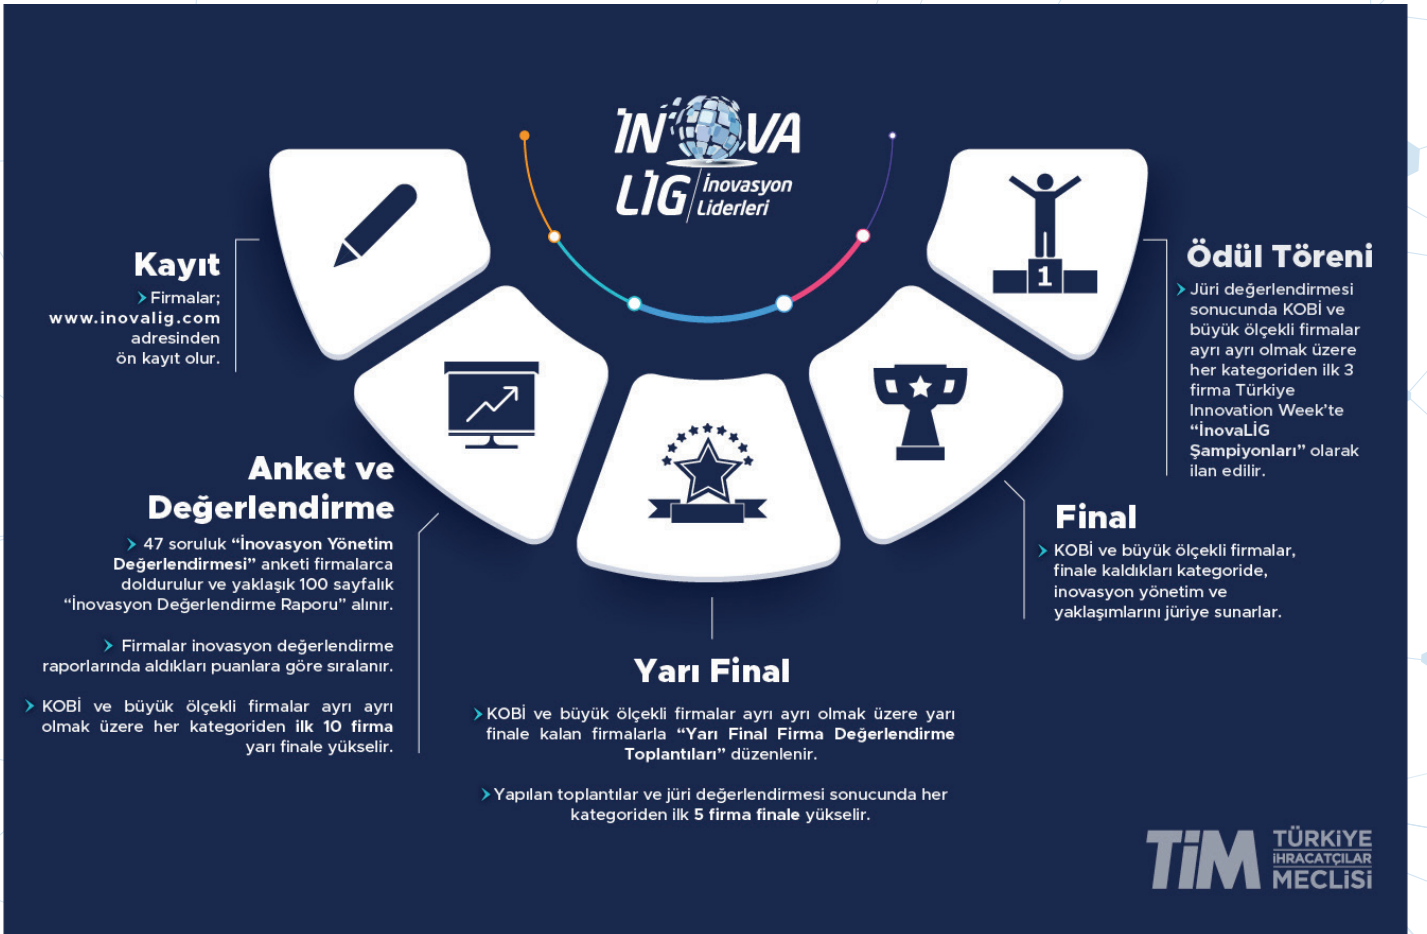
İNOVA LİG İnovasyon Liderleri

Kayıt

Firmalar; www.inovalig.com adresinden ön kayıt olur.

Anket ve Değerlendirme

47 soruluk "İnovasyon Yönetim Değerlendirmesi" anketi firmalarca doldurulur ve yaklaşık 100 sayfalık "İnovasyon Değerlendirme Raporu" alınır.

Firmalar inovasyon değerlendirme raporlarında aldıkları puanlara göre sıralanır.

KOBİ ve büyük ölçekli firmalar ayrı ayrı olmak üzere her kategoriden ilk 10 firma yarı finale yükselir.

Yarı Final

KOBİ ve büyük ölçekli firmalar ayrı ayrı olmak üzere yarı finale kalan firmalarla "Yarı Final Firma Değerlendirme Toplantıları" düzenlenir.

Yapılan toplantılar ve jüri değerlendirmesi sonucunda her kategoriden ilk 5 firma finale yükselir.

Final

KOBİ ve büyük ölçekli firmalar, finale kaldıkları kategoride, inovasyon yönetim ve yaklaşımlarını jüriye sunarlar.

1

Ödül Töreni

Jüri değerlendirmesi sonucunda KOBİ ve büyük ölçekli firmalar ayrı ayrı olmak üzere her kategoriden ilk 3 firma Türkiye Innovation Week'te "İnovaLİG Şampiyonları" olarak ilan edilir.

TİM TÜRKİYE İHRACATÇILAR MECLİSİ